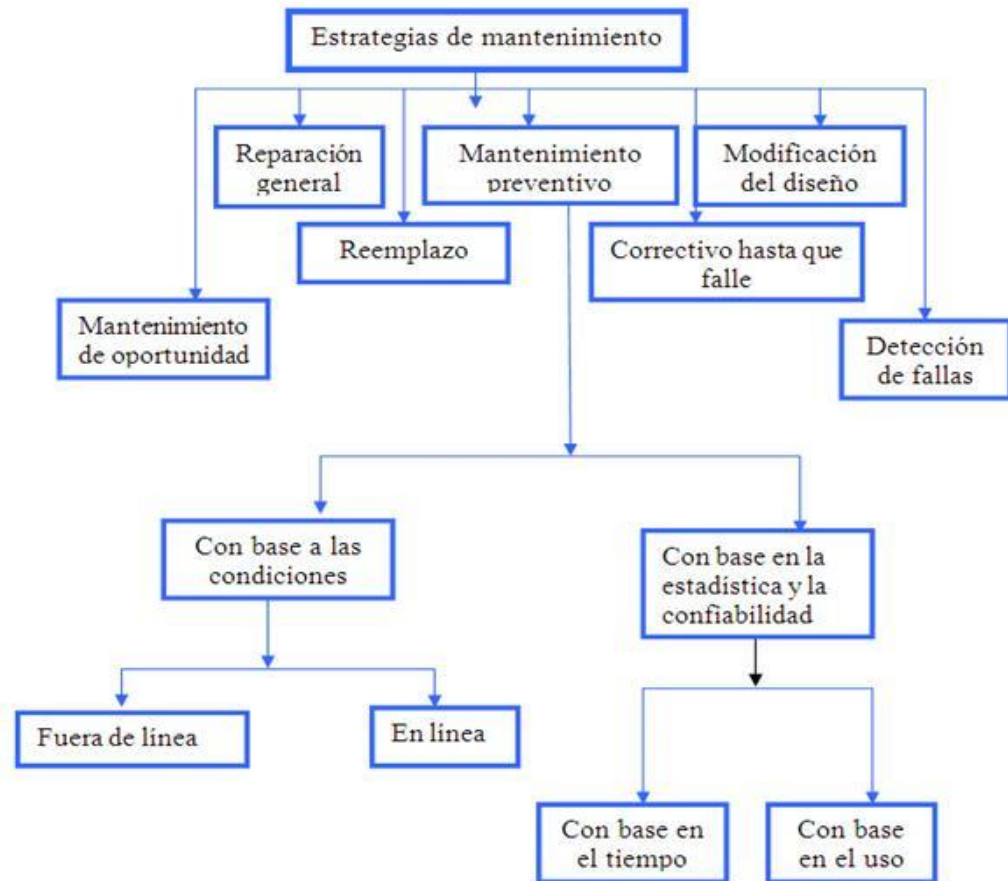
Estrategias de mantenimiento

Reparación general

Mantenimiento preventivo

Modificación del diseño

Reemplazo

Correctivo hasta que falle

Mantenimiento de oportunidad

Detección de fallas

Con base a las condiciones

Con base en la estadística y la confiabilidad

Fuera de línea

En línea

Con base en el tiempo

Con base en el uso